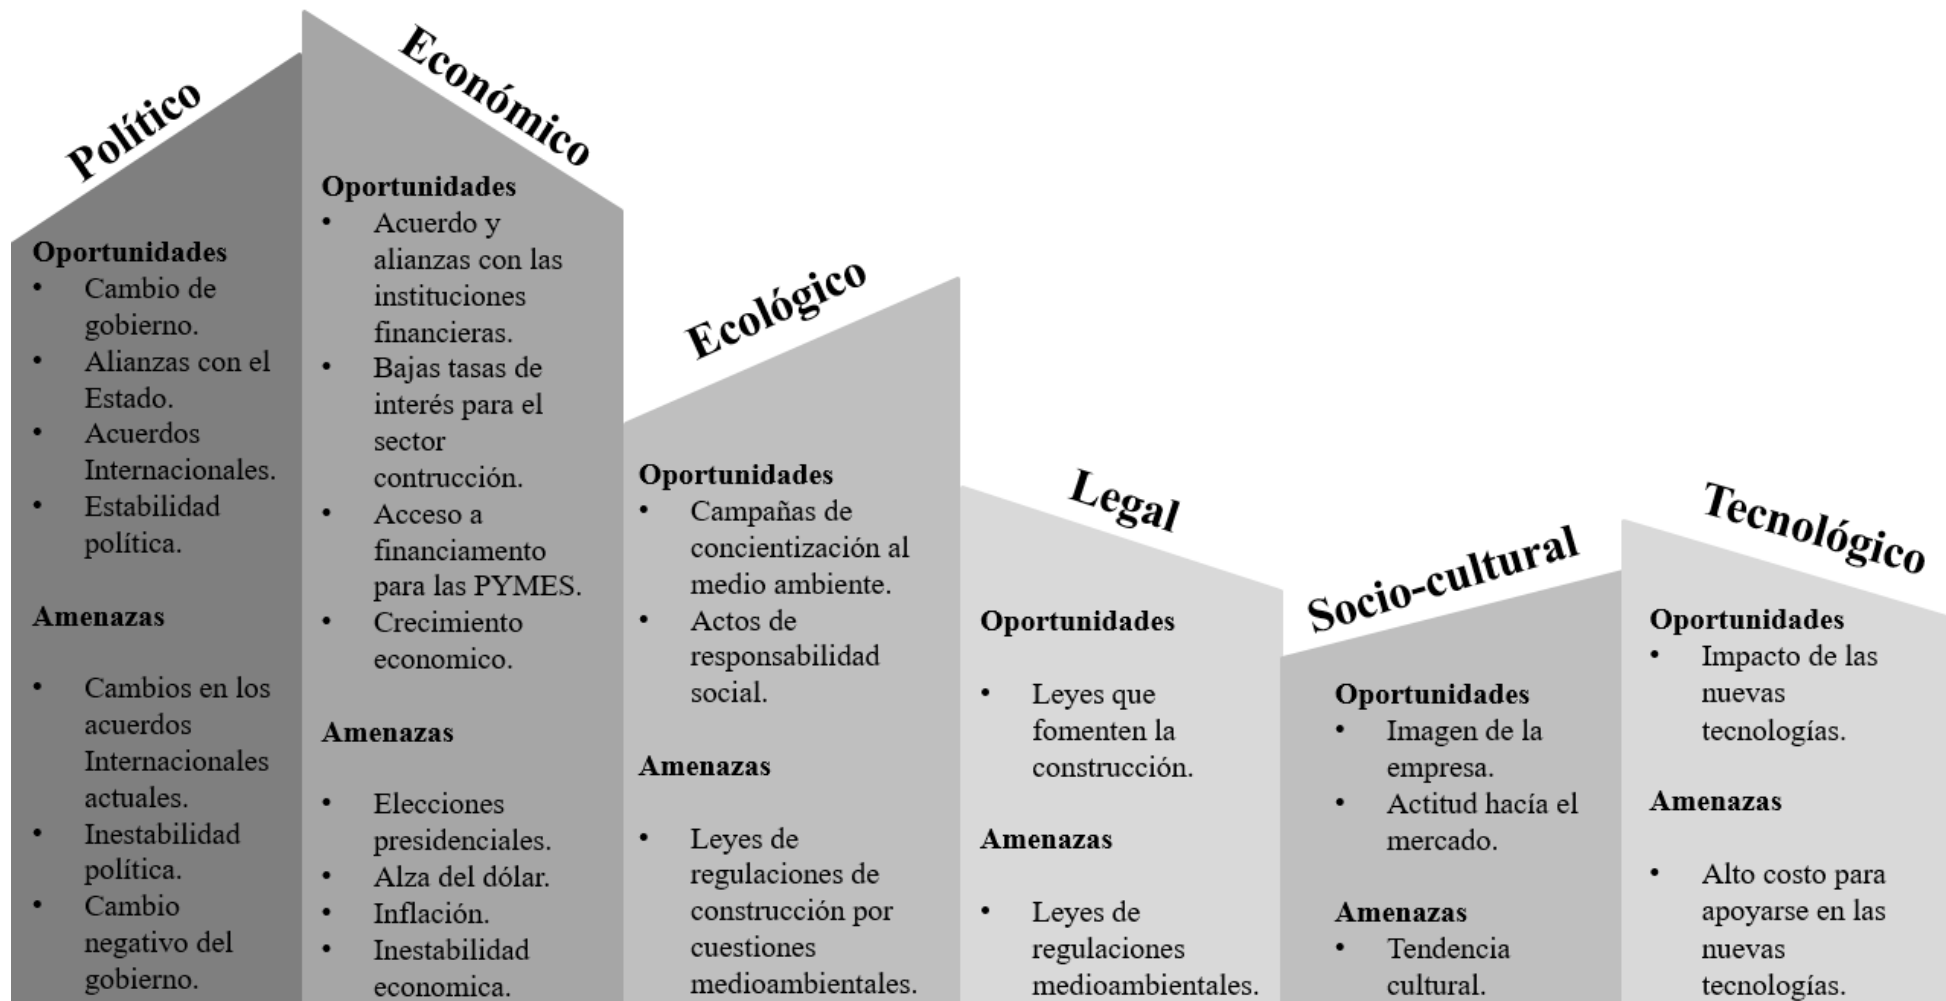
Político

Oportunidades
- Cambio de gobierno.
- Alianzas con el Estado.
- Acuerdos Internacionales.
- Estabilidad política.

Amenazas

- Cambios en los acuerdos Internacionales actuales.
- Inestabilidad política.
- Cambio negativo del gobierno.

Económico

Oportunidades
- Acuerdo y alianzas con las instituciones financieras.
- Bajas tasas de interés para el sector contrucción.
- Acceso a financiamento para las PYMES.
- Crecimiento economico.

Amenazas

- Elecciones presidenciales.
- Alza del dólar.
- Inflación.
- Inestabilidad economica.

Ecológico

Oportunidades
- Campañas de concientización al medio ambiente.
- Actos de responsabilidad social.

Amenazas

- Leyes de regulaciones de construcción por cuestiones medioambientales.

Legal

Oportunidades

- Leyes que fomenten la construcción.

Amenazas

- Leyes de regulaciones medioambientales.

Socio-cultural

Oportunidades
- Imagen de la empresa.
- Actitud hacía el mercado.

Amenazas
- Tendencia cultural.

Tecnológico

Oportunidades
- Impacto de las nuevas tecnologías.

Amenazas

- Alto costo para apoyarse en las nuevas tecnologías.